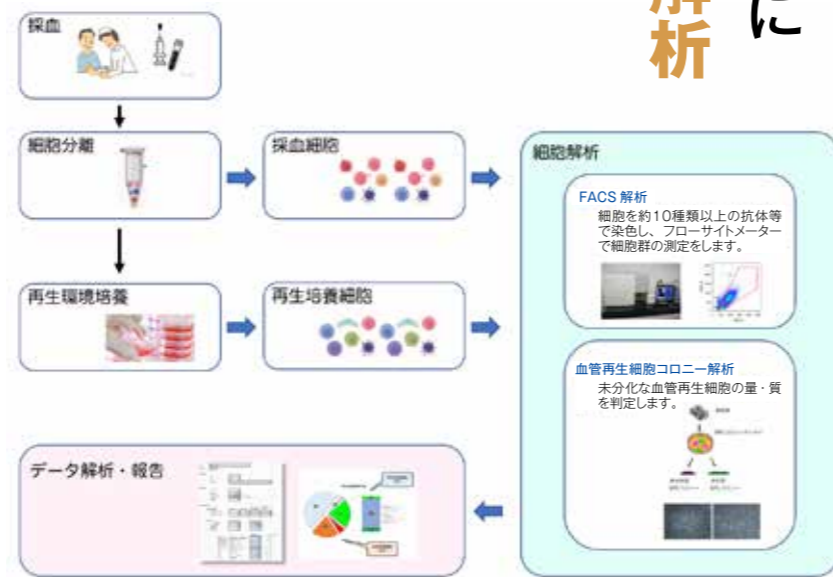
解析 に

採血

細胞分離

採血細胞

細胞解析

FACS 解析
細胞を約10種類以上の抗体等で染色し、フローサイトメーターで細胞群の測定をします。

再生環境培養

再生培養細胞

血管再生細胞コロニー解析
未分化な血管再生細胞の量・質を判定します。

データ解析・報告